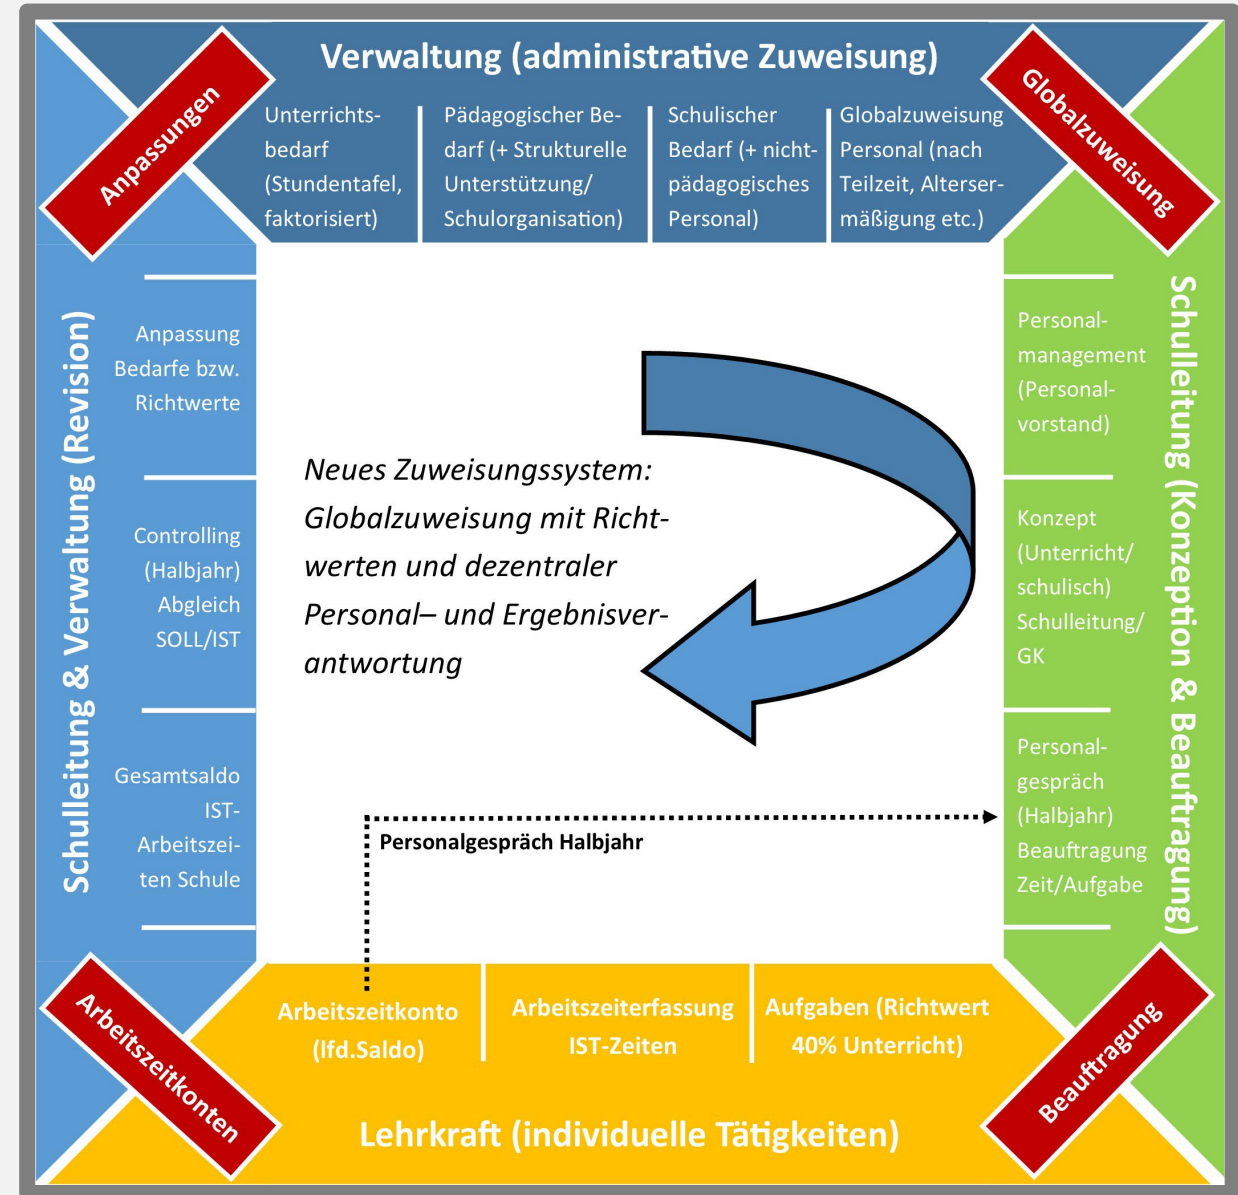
Verwaltung (administrative Zuweisung)

Anpassungen

Globalzuweisung

Unterrichtsbedarf (Stundentafel, faktorisiert)

Pädagogischer Bedarf (+ Strukturelle Unterstützung/ Schulorganisation)

Schulischer Bedarf (+ nichtpädagogisches Personal)

Globalzuweisung Personal (nach Teilzeit, Altersermäßigung etc.)

Schulleitung & Verwaltung (Revision)

Anpassung Bedarfe bzw. Richtwerte

Controlling (Halbjahr) Abgleich SOLL/IST

Gesamtsaldo IST-Arbeitszeiten Schule

Neues Zuweisungssystem: Globalzuweisung mit Richtwerten und dezentraler Personal– und Ergebnisverantwortung

Personalgespräch Halbjahr

Schulleitung (Konzeption & Beauftragung)

Personalmanagement (Personalvorstand)

Konzept (Unterricht/ schulisch) Schulleitung/ GK

Personalgespräch (Halbjahr) Beauftragung Zeit/Aufgabe

Arbeitszeitkonten

Beauftragung

Arbeitszeitkonto (lfd.Saldo)

Arbeitszeiterfassung IST-Zeiten

Aufgaben (Richtwert 40% Unterricht)

Lehrkraft (individuelle Tätigkeiten)